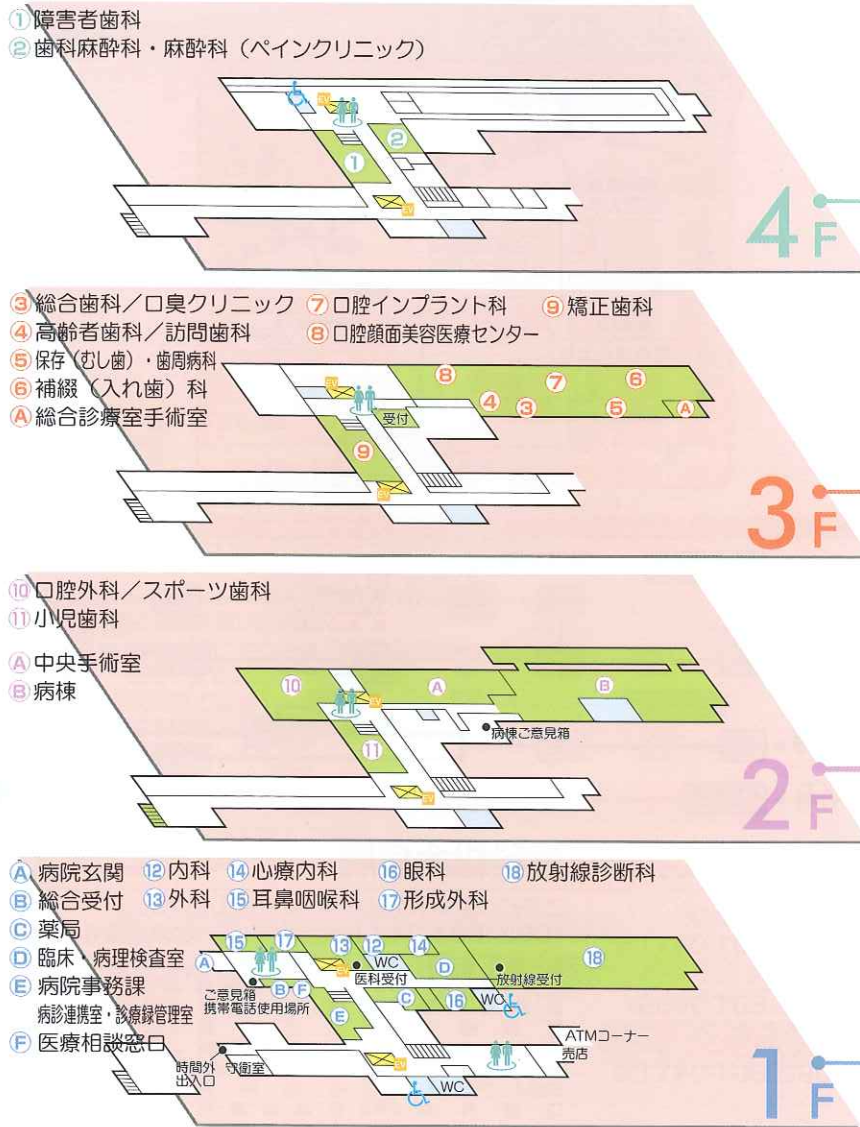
① 障害者歯科
② 歯科麻酔科・麻酔科（ペインクリニック）

①
②
EV
EV

4F

③ 総合歯科／口臭クリニック ⑦ 口腔インプラント科 ⑨ 矯正歯科
④ 高齢者歯科／訪問歯科 ⑧ 口腔顔面美容医療センター
⑤ 保存（むし歯）・歯周病科
⑥ 補綴（入れ歯）科
Ⓐ 総合診療室手術室

⑧ ⑦ ⑥
④ ③ ⑤ Ⓐ
受付
⑨
EV
EV

3F

⑩ 口腔外科／スポーツ歯科
⑪ 小児歯科

Ⓐ 中央手術室
Ⓑ 病棟

⑩ Ⓐ Ⓑ
EV
病棟ご意見箱
⑪
EV

2F

Ⓐ 病院玄関 ⑫ 内科 ⑭ 心療内科 ⑯ 眼科 ⑱ 放射線診断科
Ⓑ 総合受付 ⑬ 外科 ⑮ 耳鼻咽喉科 ⑰ 形成外科
Ⓒ 薬局
Ⓓ 臨床・病理検査室
Ⓔ 病院事務課
病診連携室・診療録管理室
Ⓕ 医療相談窓口

⑮ ⑰ ⑬ ⑫ ⑭ ⑱
Ⓐ
EV
WC
医科受付
Ⓓ
放射線受付
ご意見箱
携帯電話使用場所
Ⓑ Ⓕ
Ⓒ ⑯ WC
Ⓔ
ATMコーナー
売店
時間外出入口
守衛室
EV
WC

1F